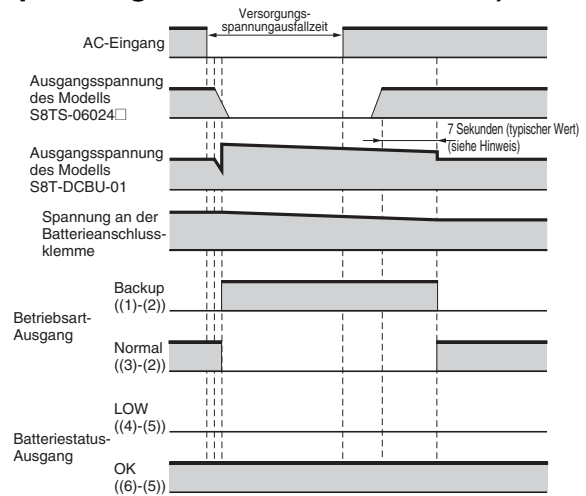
Versorgungsspannungausfallzeit

AC-Eingang

Ausgangsspannung des Modells S8TS-06024□

7 Sekunden (typischer Wert) (siehe Hinweis)

Ausgangsspannung des Modells S8T-DCBU-01

Spannung an der Batterieanschlussklemme

Backup ((1)-(2))

Betriebsart-Ausgang

Normal ((3)-(2))

LOW ((4)-(5))

Batteriestatus-Ausgang

OK ((6)-(5))